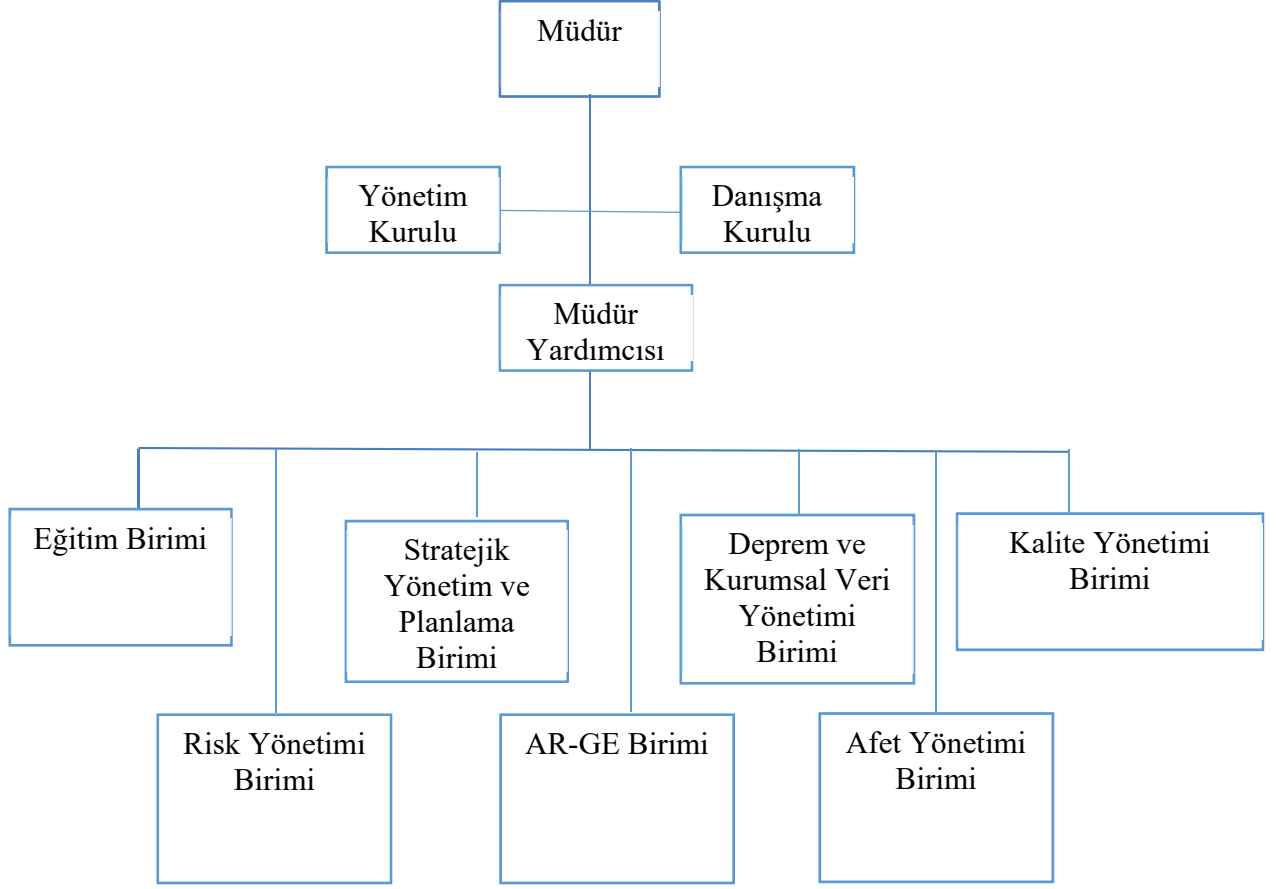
Müdür

Yönetim Kurulu

Danışma Kurulu

Müdür Yardımcısı

Eğitim Birimi

Stratejik Yönetim ve Planlama Birimi

Deprem ve Kurumsal Veri Yönetimi Birimi

Kalite Yönetimi Birimi

Risk Yönetimi Birimi

AR-GE Birimi

Afet Yönetimi Birimi